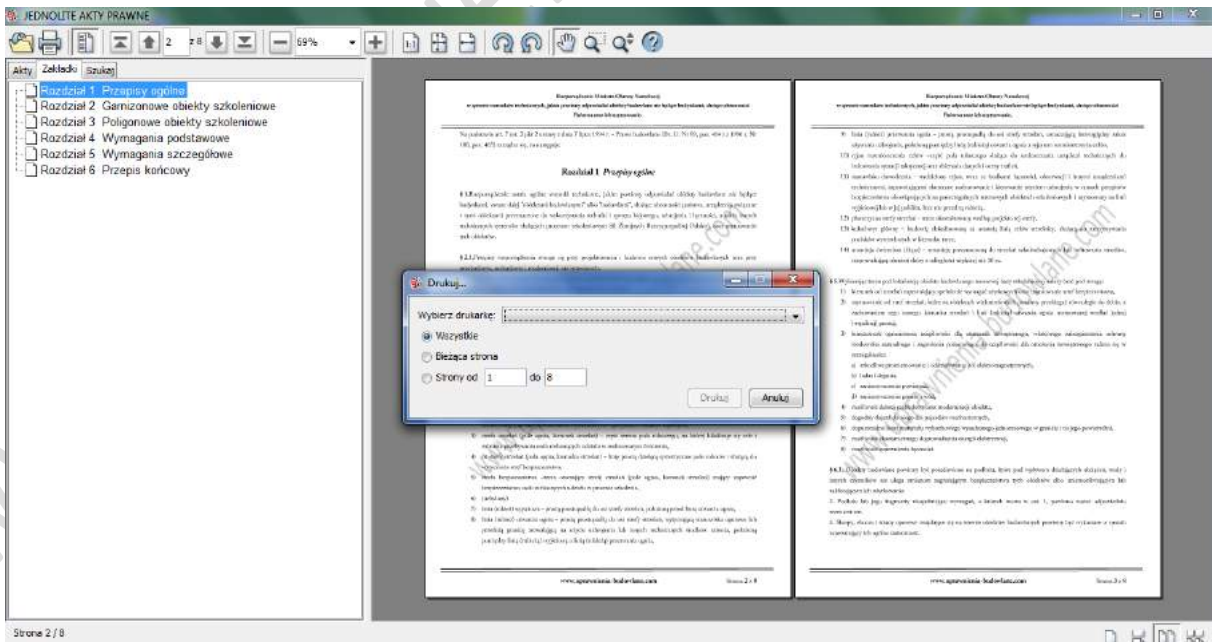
JEDNOLITE AKTY PRAWNE

2 z 8 69%

Akty Zakładki Szukaj

Rozdział 1 Przepisy ogólne
Rozdział 2 Garnizonowe obiekty szkoleniowe
Rozdział 3 Poligonowe obiekty szkoleniowe
Rozdział 4 Wymagania podstawowe
Rozdział 5 Wymagania szczegółowe
Rozdział 6 Przepis końcowy

Rozdział 1 Przepisy ogólne

Drukuj...

Wybierz drukarkę:

Wszystkie

Bieżąca strona

Strony od 1 do 8

Drukuj Anuluj

www.uprawnienia-budowlane.com Strona 2 z 8

www.uprawnienia-budowlane.com Strona 3 z 8

Strona 2 / 8